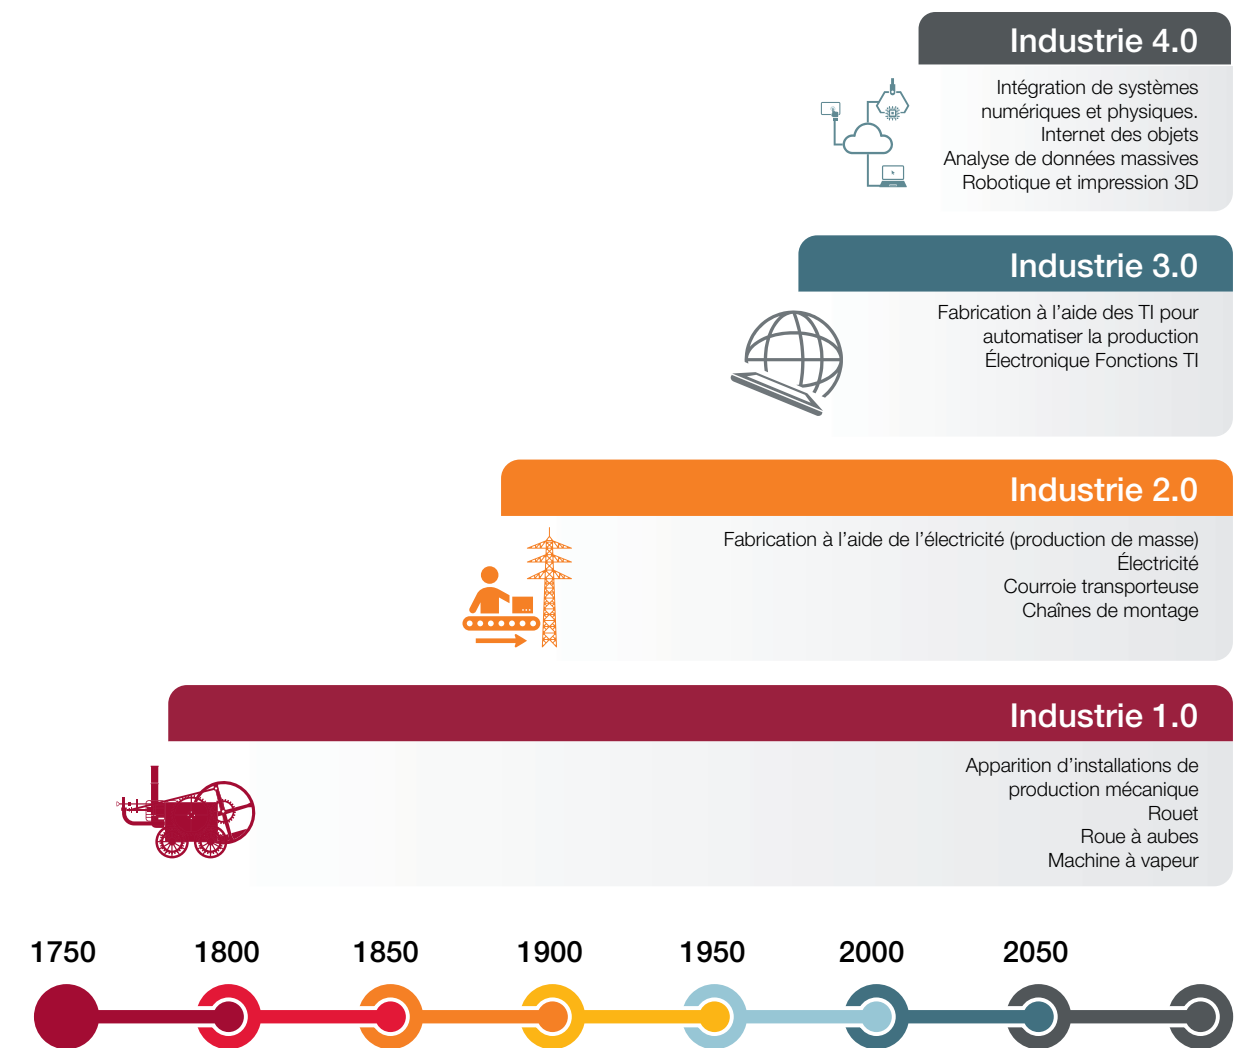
Industrie 4.0

Intégration de systèmes numériques et physiques.
Internet des objets
Analyse de données massives
Robotique et impression 3D

Industrie 3.0

Fabrication à l'aide des TI pour automatiser la production
Électronique Fonctions TI

Industrie 2.0

Fabrication à l'aide de l'électricité (production de masse)
Électricité
Courroie transporteuse
Chaînes de montage

Industrie 1.0

Apparition d'installations de production mécanique
Rouet
Roue à aubes
Machine à vapeur

1750 1800 1850 1900 1950 2000 2050